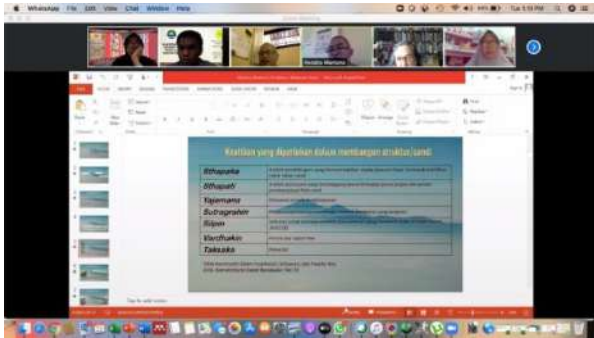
WhatsApp File Edit View Chat Window Help

Keahlian yang diperlukan dalam membangun struktur/candi

| Sthapaka | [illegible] |
|---|---|
| Sthapati | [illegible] |
| Tajamana | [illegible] |
| Sutragrahin | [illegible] |
| Silpin | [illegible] |
| Vardhakin | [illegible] |
| Taksaka | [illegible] |

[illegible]

Tap to add notes